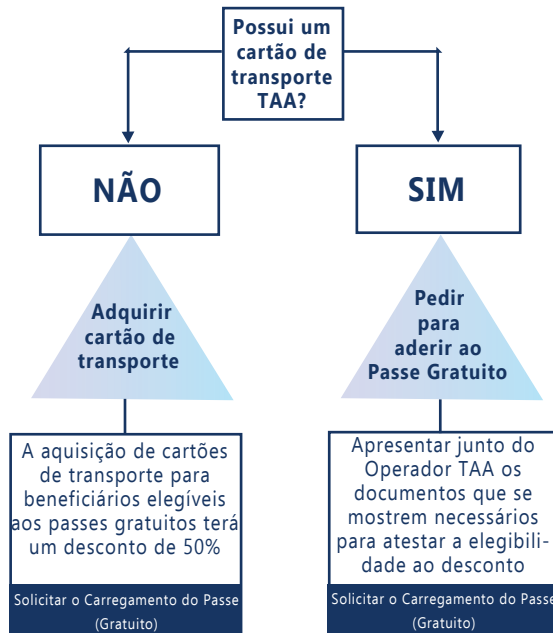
Possui um cartão de transporte TAA?

NÃO

SIM

Adquirir cartão de transporte

Pedir para aderir ao Passe Gratuito

A aquisição de cartões de transporte para beneficiários elegíveis aos passes gratuitos terá um desconto de 50%

Apresentar junto do Operador TAA os documentos que se mostrem necessários para atestar a elegibilidade ao desconto

Solicitar o Carregamento do Passe (Gratuito)

Solicitar o Carregamento do Passe (Gratuito)